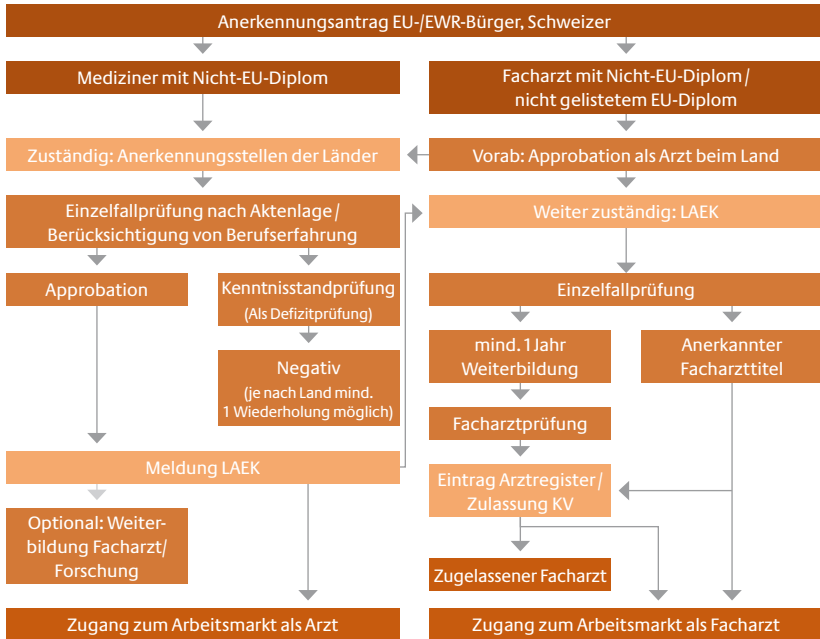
Anerkennungsantrag EU-/EWR-Bürger, Schweizer

Mediziner mit Nicht-EU-Diplom

Facharzt mit Nicht-EU-Diplom / nicht gelistetem EU-Diplom

Zuständig: Anerkennungsstellen der Länder

Vorab: Approbation als Arzt beim Land

Einzelfallprüfung nach Aktenlage / Berücksichtigung von Berufserfahrung

Weiter zuständig: LAEK

Approbation

Kenntnisstandprüfung (Als Defizitprüfung)

Einzelfallprüfung

Negativ (je nach Land mind. 1 Wiederholung möglich)

mind. 1 Jahr Weiterbildung

Anerkannter Facharzttitel

Facharztprüfung

Meldung LAEK

Eintrag Arztregister / Zulassung KV

Optional: Weiterbildung Facharzt/ Forschung

Zugelassener Facharzt

Zugang zum Arbeitsmarkt als Arzt

Zugang zum Arbeitsmarkt als Facharzt